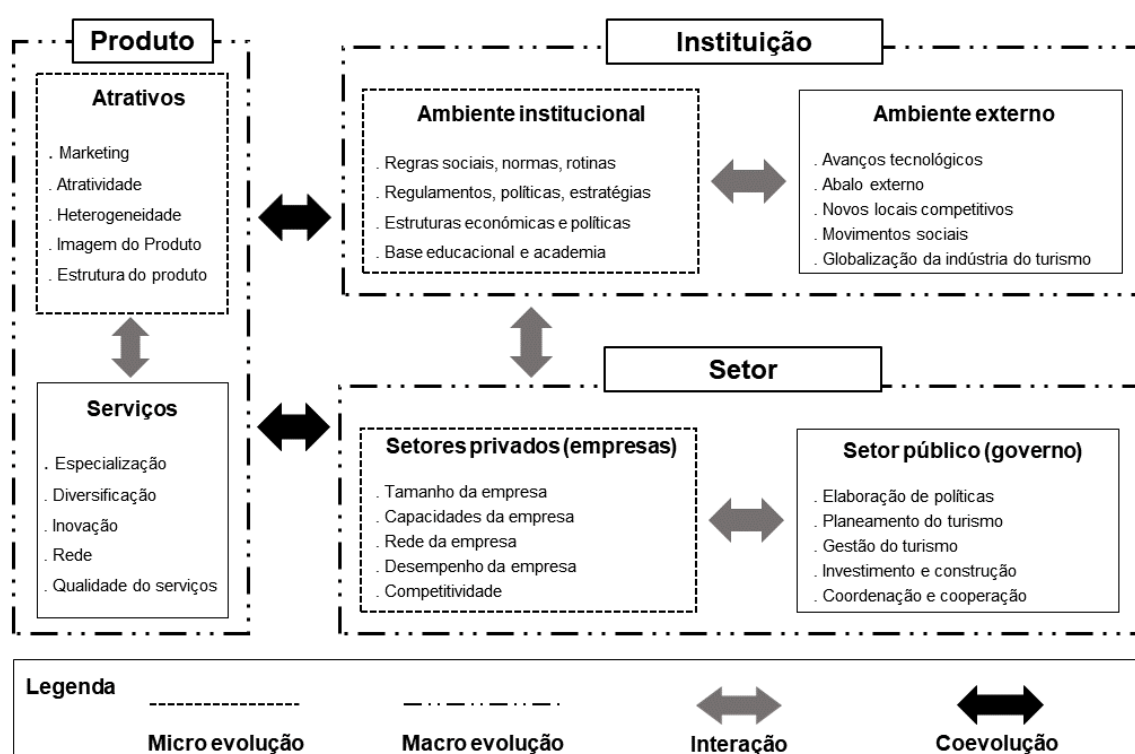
Produto

Atrativos

. Marketing
. Atratividade
. Heterogeneidade
. Imagem do Produto
. Estrutura do produto

Serviços

. Especialização
. Diversificação
. Inovação
. Rede
. Qualidade do serviços

Instituição

Ambiente institucional

. Regras sociais, normas, rotinas
. Regulamentos, políticas, estratégias
. Estruturas económicas e políticas
. Base educacional e academia

Ambiente externo

. Avanços tecnológicos
. Abalo externo
. Novos locais competitivos
. Movimentos sociais
. Globalização da indústria do turismo

Setor

Setores privados (empresas)

. Tamanho da empresa
. Capacidades da empresa
. Rede da empresa
. Desempenho da empresa
. Competitividade

Setor público (governo)

. Elaboração de políticas
. Planeamento do turismo
. Gestão do turismo
. Investimento e construção
. Coordenação e cooperação

Legenda

Micro evolução

Macro evolução

Interação

Coevolução